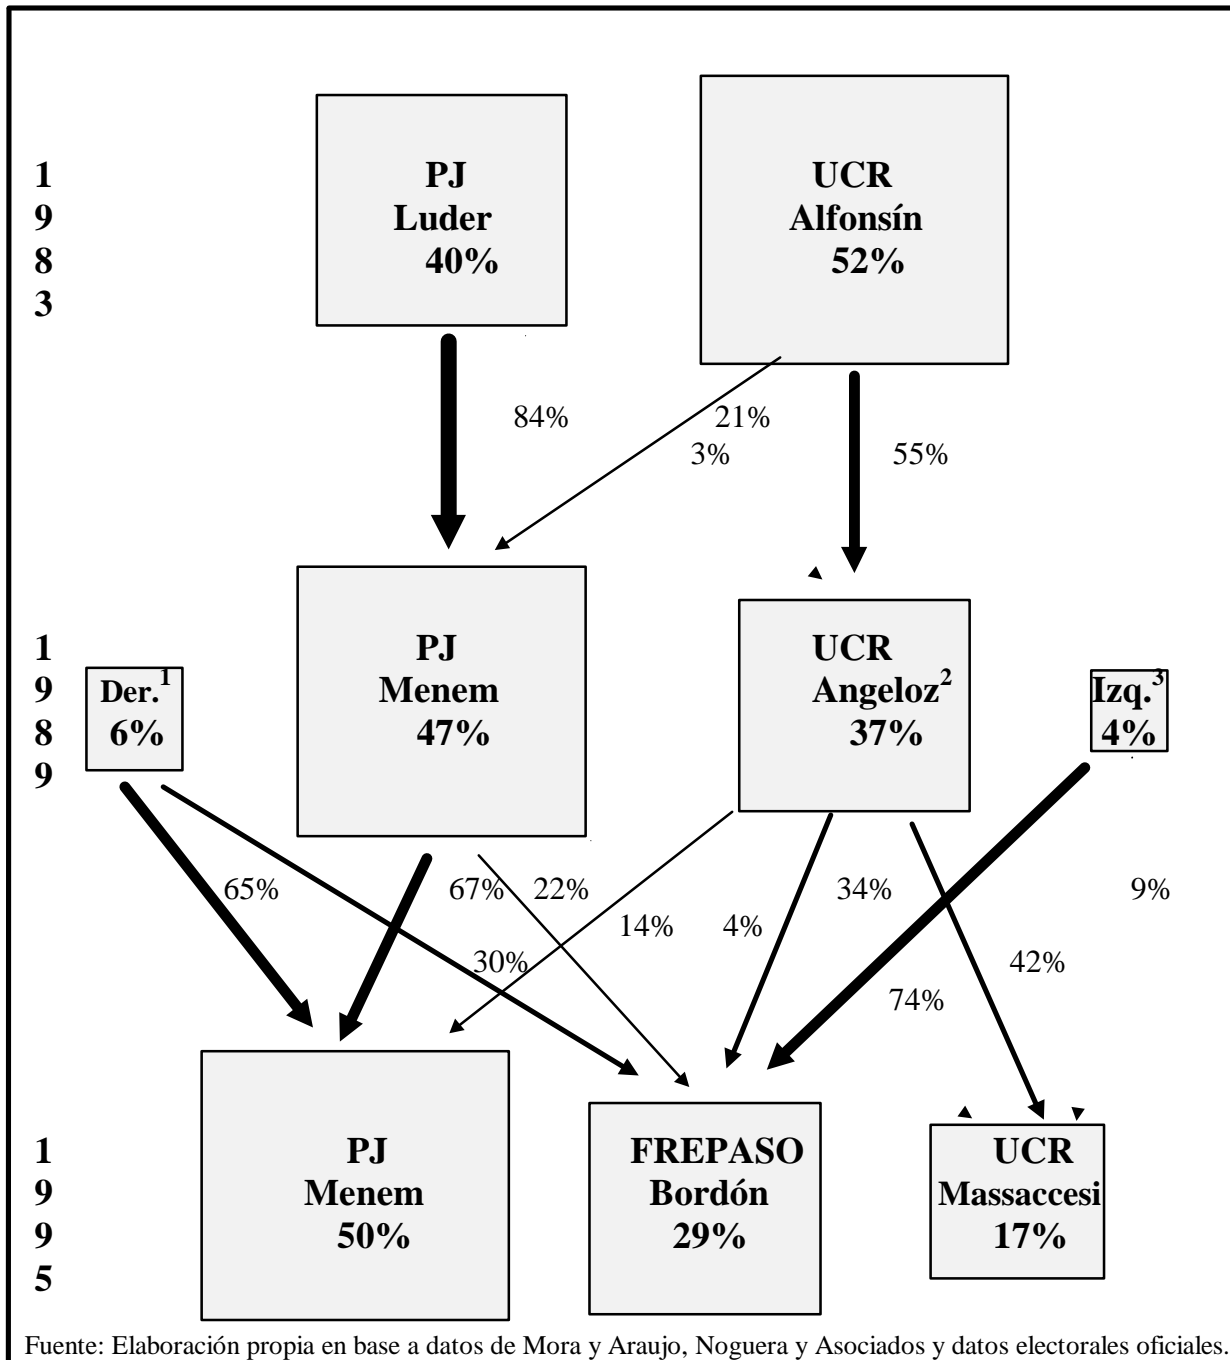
1
9
8
3

PJ
Luder
40%

UCR
Alfonsín
52%

84%

21%

3%

55%

1
9
8
9

Der.$^1$
6%

PJ
Menem
47%

UCR
Angeloz$^2$
37%

Izq.$^3$
4%

65%

67%

22%

14%

4%

34%

9%

30%

42%

74%

1
9
9
5

PJ
Menem
50%

FREPASO
Bordón
29%

UCR
Massaccesi
17%

Fuente: Elaboración propia en base a datos de Mora y Araujo, Noguera y Asociados y datos electorales oficiales.